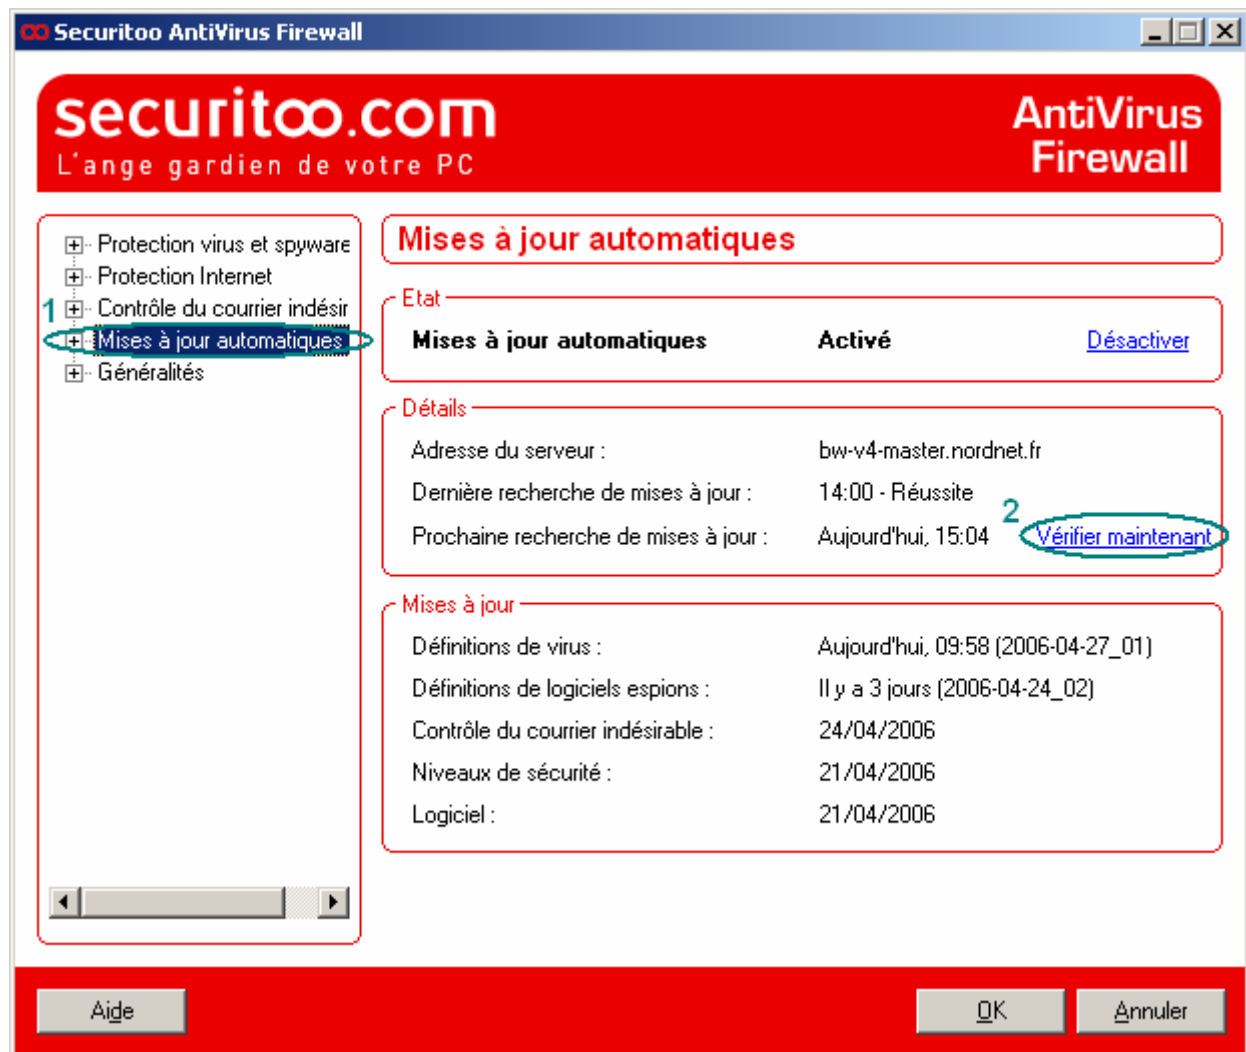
Securitoo AntiVirus Firewall

securitoo.com
L'ange gardien de votre PC

AntiVirus Firewall

Protection virus et spyware
Protection Internet
1 Contrôle du courrier indésir
Mises à jour automatiques
Généralités

Mises à jour automatiques

Etat

| Mises à jour automatiques | Activé | Désactiver |
|---|---|---|

Détails

| Adresse du serveur : | bw-v4-master.nordnet.fr |
|---|---|
| Dernière recherche de mises à jour : | 14:00 - Réussite |
| Prochaine recherche de mises à jour : | Aujourd'hui, 15:04 |

2 Vérifier maintenant

Mises à jour

| Définitions de virus : | Aujourd'hui, 09:58 (2006-04-27_01) |
|---|---|
| Définitions de logiciels espions : | Il y a 3 jours (2006-04-24_02) |
| Contrôle du courrier indésirable : | 24/04/2006 |
| Niveaux de sécurité : | 21/04/2006 |
| Logiciel : | 21/04/2006 |

Aide

OK

Annuler